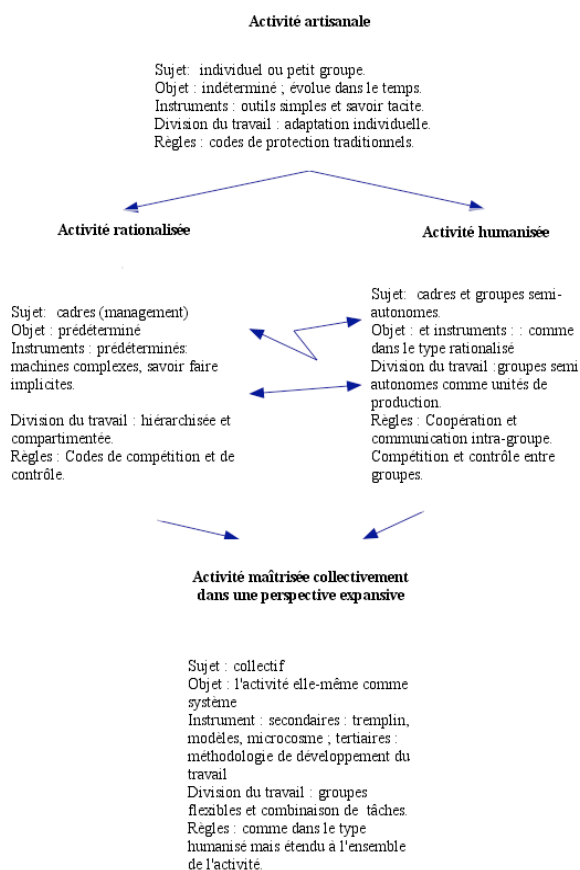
**Activité artisanale**

Sujet: individuel ou petit groupe.
Objet : indéterminé ; évolue dans le temps.
Instruments : outils simples et savoir tacite.
Division du travail : adaptation individuelle.
Règles : codes de protection traditionnels.

**Activité rationalisée**

Sujet: cadres (management)
Objet : prédéterminé
Instruments : prédéterminés: machines complexes, savoir faire implicites.

Division du travail : hiérarchisée et compartimentée.
Règles : Codes de compétition et de contrôle.

**Activité humanisée**

Sujet: cadres et groupes semi-autonomes.
Objet : et instruments : : comme dans le type rationalisé
Division du travail :groupes semi autonomes comme unités de production.
Règles : Coopération et communication intra-groupe. Compétition et contrôle entre groupes.

**Activité maîtrisée collectivement dans une perspective expansive**

Sujet : collectif
Objet : l'activité elle-même comme système
Instrument : secondaires : tremplin, modèles, microcosme ; tertiaires : méthodologie de développement du travail
Division du travail : groupes flexibles et combinaison de tâches.
Règles : comme dans le type humanisé mais étendu à l'ensemble de l'activité.